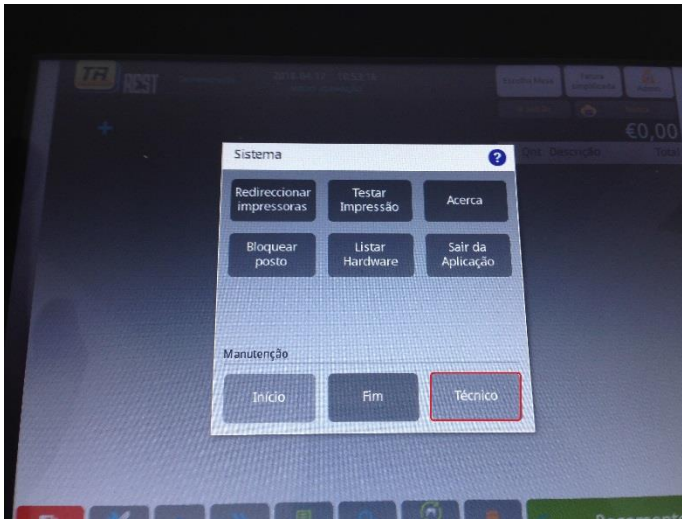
TR REST

Escolha Mesa

Fatura Simplificada

Admin

€0,00

Qnt Descrição

Total

Sistema

?

Redireccionar impressoras

Testar Impressão

Acerca

Bloquear posto

Listar Hardware

Sair da Aplicação

Manutenção

Início

Fim

Técnico

Pagamento